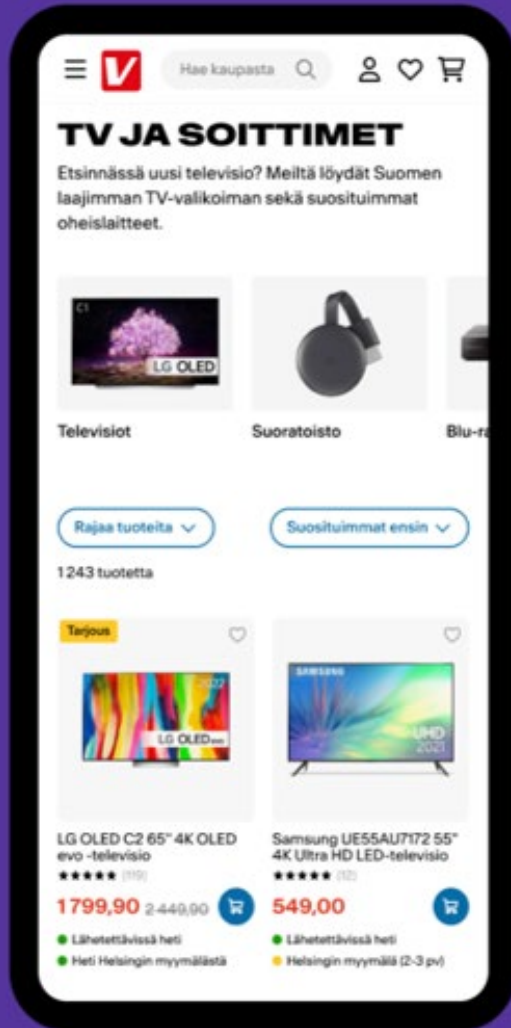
V

Hae kaupasta

TV JA SOITTIMET

Etsinnässä uusi televisio? Meiltä löydät Suomen laajimman TV-valikoiman sekä suosituimmat oheislaitteet.

C1
LG OLED

Televisiot

Suoratoisto

Blu-ra

Rajaa tuoteita

Suosituimmat ensin

1 243 tuotetta

Tarjous

2022
LG OLED evo

LG OLED C2 65" 4K OLED evo -televisio

★★★★★ (119)

1799,90 2 449,90

Lähetettävissä heti

Heti Helsingin myymälästä

SAMSUNG
UHD 2021

Samsung UE55AU7172 55" 4K Ultra HD LED-televisio

★★★★★ (12)

549,00

Lähetettävissä heti

Helsingin myymälä (2-3 pv)